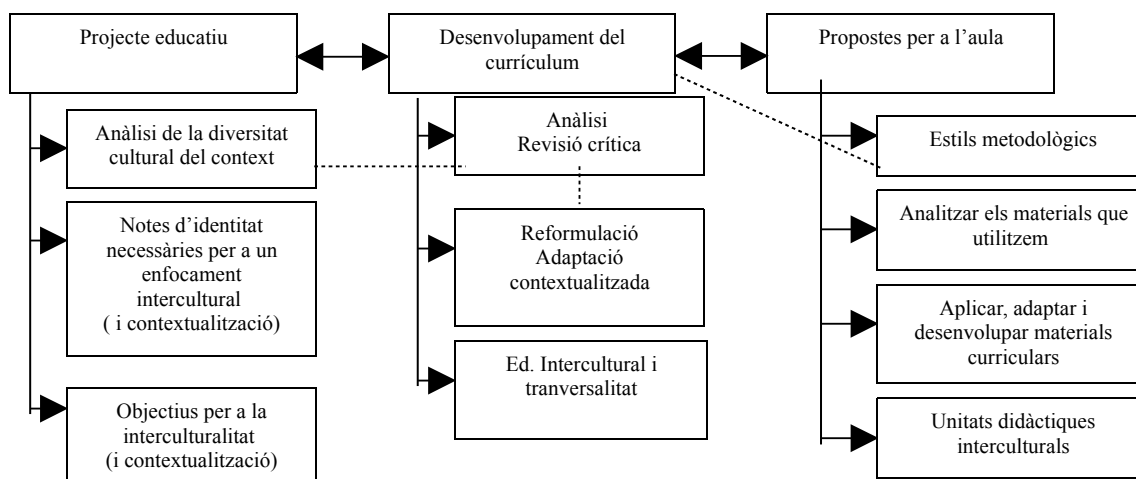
Projecte educatiu

Anàlisi de la diversitat cultural del context

Notes d'identitat necessàries per a un enfocament intercultural ( i contextualització)

Objectius per a la interculturalitat (i contextualització)

Desenvolupament del currículum

Anàlisi
Revisió crítica

Reformulació
Adaptació contextualitzada

Ed. Intercultural i tranversalitat

Propostes per a l'aula

Estils metodològics

Analitzar els materials que utilitzem

Aplicar, adaptar i desenvolupar materials curriculars

Unitats didàctiques interculturals